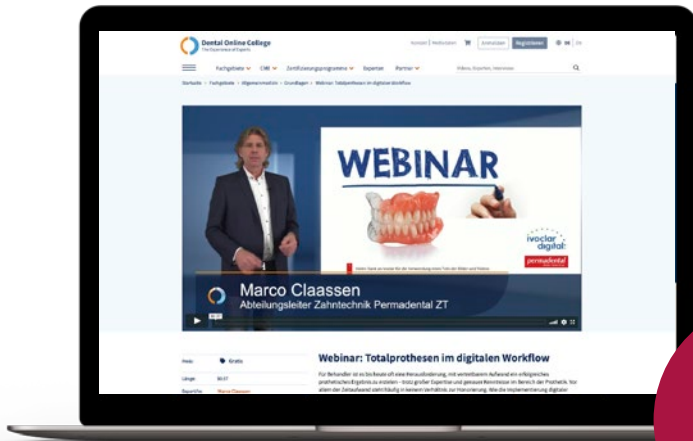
Dental Online College
The Experience of Experts

Anmelden | Registrieren

Fachgebiete CME Zertifizierungsprogramme Experten Partner

Videos, Experten, Interviews

Startseite > Fachgebiete > Allgemeinmedizin > Grundlagen > Webinar: Totalprothesen im digitalen Workflow

WEBINAR

ivoclar digital

permadental

Marco Claassen
Abteilungsleiter Zahntechnik Permadental ZT

Preis: Gratis

Länge: 00:57

Referent/in: Marco Claassen

Webinar: Totalprothesen im digitalen Workflow

Für Behandler ist es bis heute oft eine Herausforderung, mit vertretbarem Aufwand ein erfolgreiches prothetisches Ergebnis zu erstellen – trotz großer Expertise und genauer Kenntnisse im Bereich der Prothetik. Vor allem der Zeitaufwand steht häufig in keinem Verhältnis zur Honorierung. Alle die Implementierung digitaler